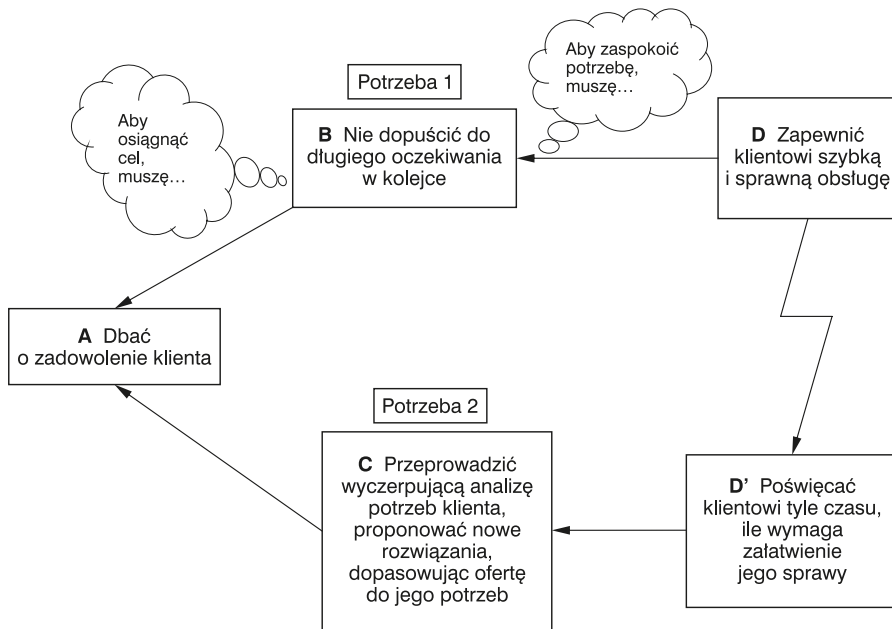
Aby osiągnąć cel, muszę…

Potrzeba 1

B Nie dopuścić do długiego oczekiwania w kolejce

Aby zaspokoić potrzebę, muszę…

D Zapewnić klientowi szybką i sprawną obsługę

A Dbać o zadowolenie klienta

Potrzeba 2

C Przeprowadzić wyczerpującą analizę potrzeb klienta, proponować nowe rozwiązania, dopasowując ofertę do jego potrzeb

D' Poświęcać klientowi tyle czasu, ile wymaga załatwienie jego sprawy